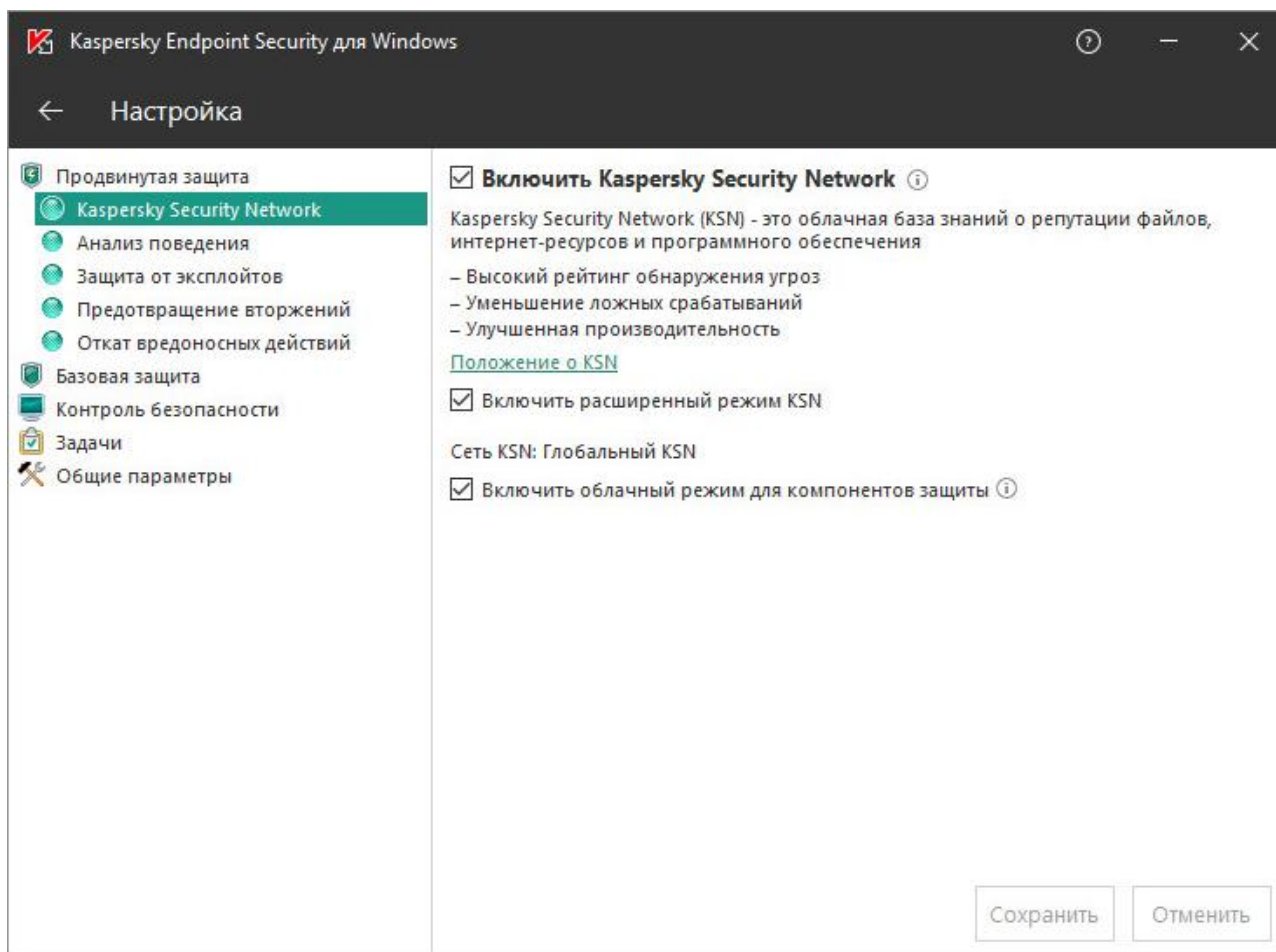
Kaspersky Endpoint Security для Windows

Настройка

Продвинутая защита
Kaspersky Security Network
Анализ поведения
Защита от эксплойтов
Предотвращение вторжений
Откат вредоносных действий
Базовая защита
Контроль безопасности
Задачи
Общие параметры

Включить Kaspersky Security Network

Kaspersky Security Network (KSN) - это облачная база знаний о репутации файлов, интернет-ресурсов и программного обеспечения

– Высокий рейтинг обнаружения угроз
– Уменьшение ложных срабатываний
– Улучшенная производительность

Положение о KSN

Включить расширенный режим KSN

Сеть KSN: Глобальный KSN

Включить облачный режим для компонентов защиты

Сохранить
Отменить